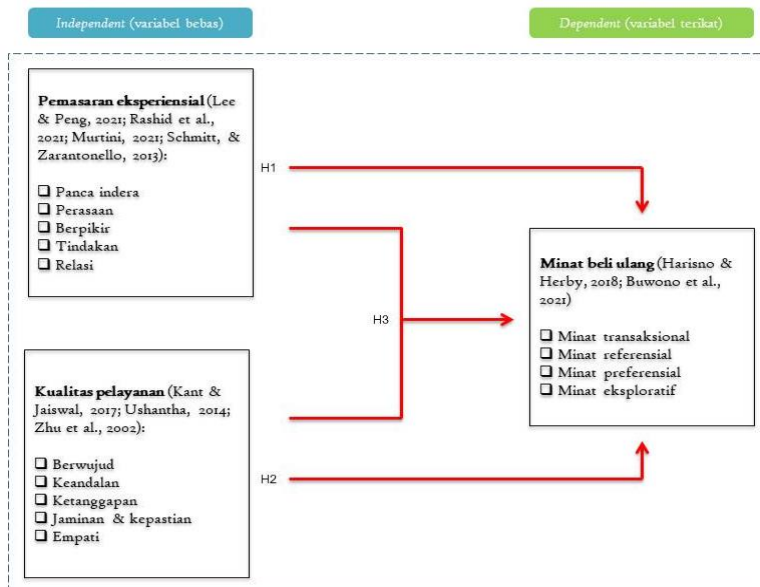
Independent (variabel bebas)

Dependent (variabel terikat)

**Pemasaran eksperiensial** (Lee & Peng, 2021; Rashid et al., 2021; Murtini, 2021; Schmitt, & Zarantonello, 2013):

❑ Panca indera
❑ Perasaan
❑ Berpikir
❑ Tindakan
❑ Relasi

H1

H3

H2

**Kualitas pelayanan** (Kant & Jaiswal, 2017; Ushantha, 2014; Zhu et al., 2002):

❑ Berwujud
❑ Keandalan
❑ Ketanggapan
❑ Jaminan & kepastian
❑ Empati

**Minat beli ulang** (Harisno & Herby, 2018; Buwono et al., 2021)

❑ Minat transaksional
❑ Minat referensial
❑ Minat preferensial
❑ Minat eksploratif